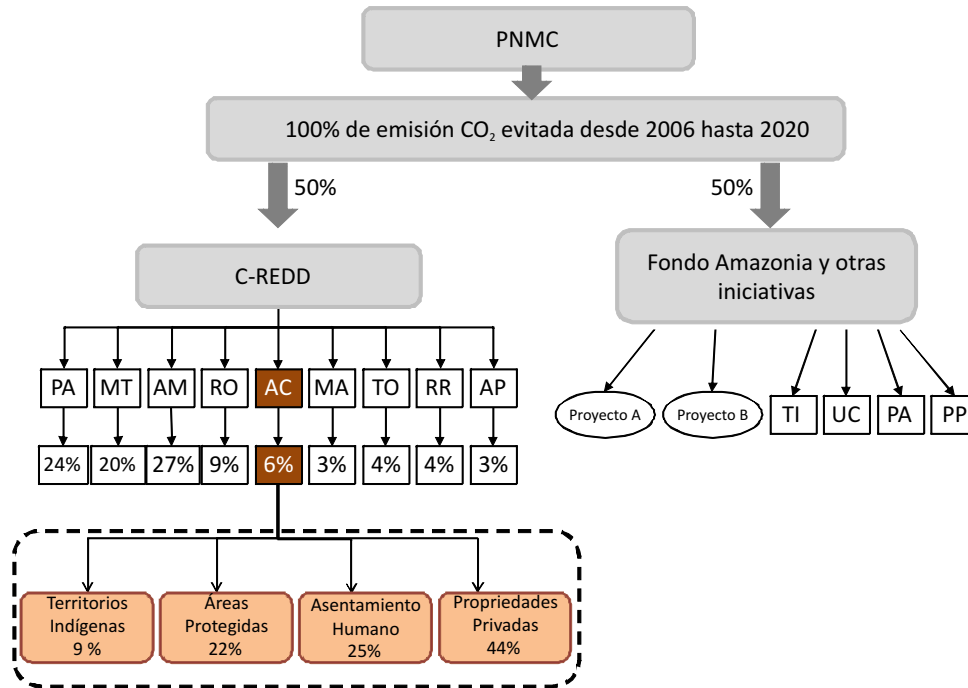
PNMC

100% de emisión $CO_2$ evitada desde 2006 hasta 2020

50%

50%

C-REDD

Fondo Amazonia y otras iniciativas

PA
MT
AM
RO
AC
MA
TO
RR
AP

24%
20%
27%
9%
6%
3%
4%
4%
3%

Proyecto A
Proyecto B
TI
UC
PA
PP

Territorios Indígenas 9 %

Áreas Protegidas 22%

Asentamiento Humano 25%

Propriedades Privadas 44%